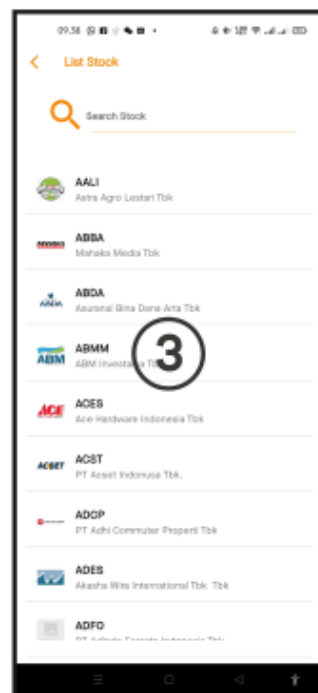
09.38

List Stock

Search Stock

AALI
Astra Agro Lestari Tbk

ABBA
Mahaka Media Tbk

ABDA
Asuransi Bina Dana Arta Tbk

ABMM
ABM Investama Tbk

3

ACES
Ace Hardware Indonesia Tbk

ACST
PT Acset Indonusa Tbk.

ADCP
PT Adhi Commuter Properti Tbk

ADES
Akasha Wira International Tbk. Tbk

ADFO
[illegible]